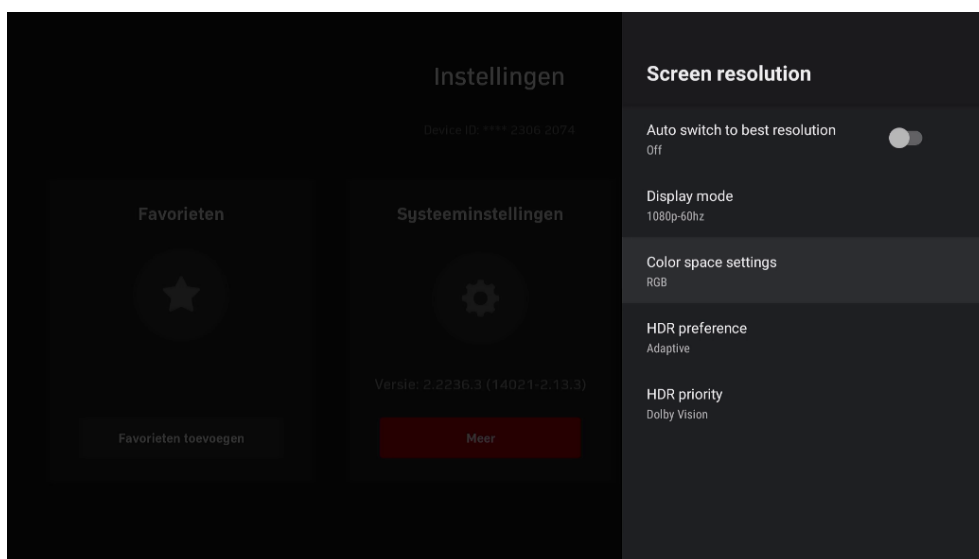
Instellingen

Device ID: **** 2306 2074

Favorieten

Favorieten toevoegen

Systeeminstellingen

Versie: 2.2236.3 (14021-2.13.3)

Meer

Screen resolution

Auto switch to best resolution
Off

Display mode
1080p-60hz

Color space settings
RGB

HDR preference
Adaptive

HDR priority
Dolby Vision